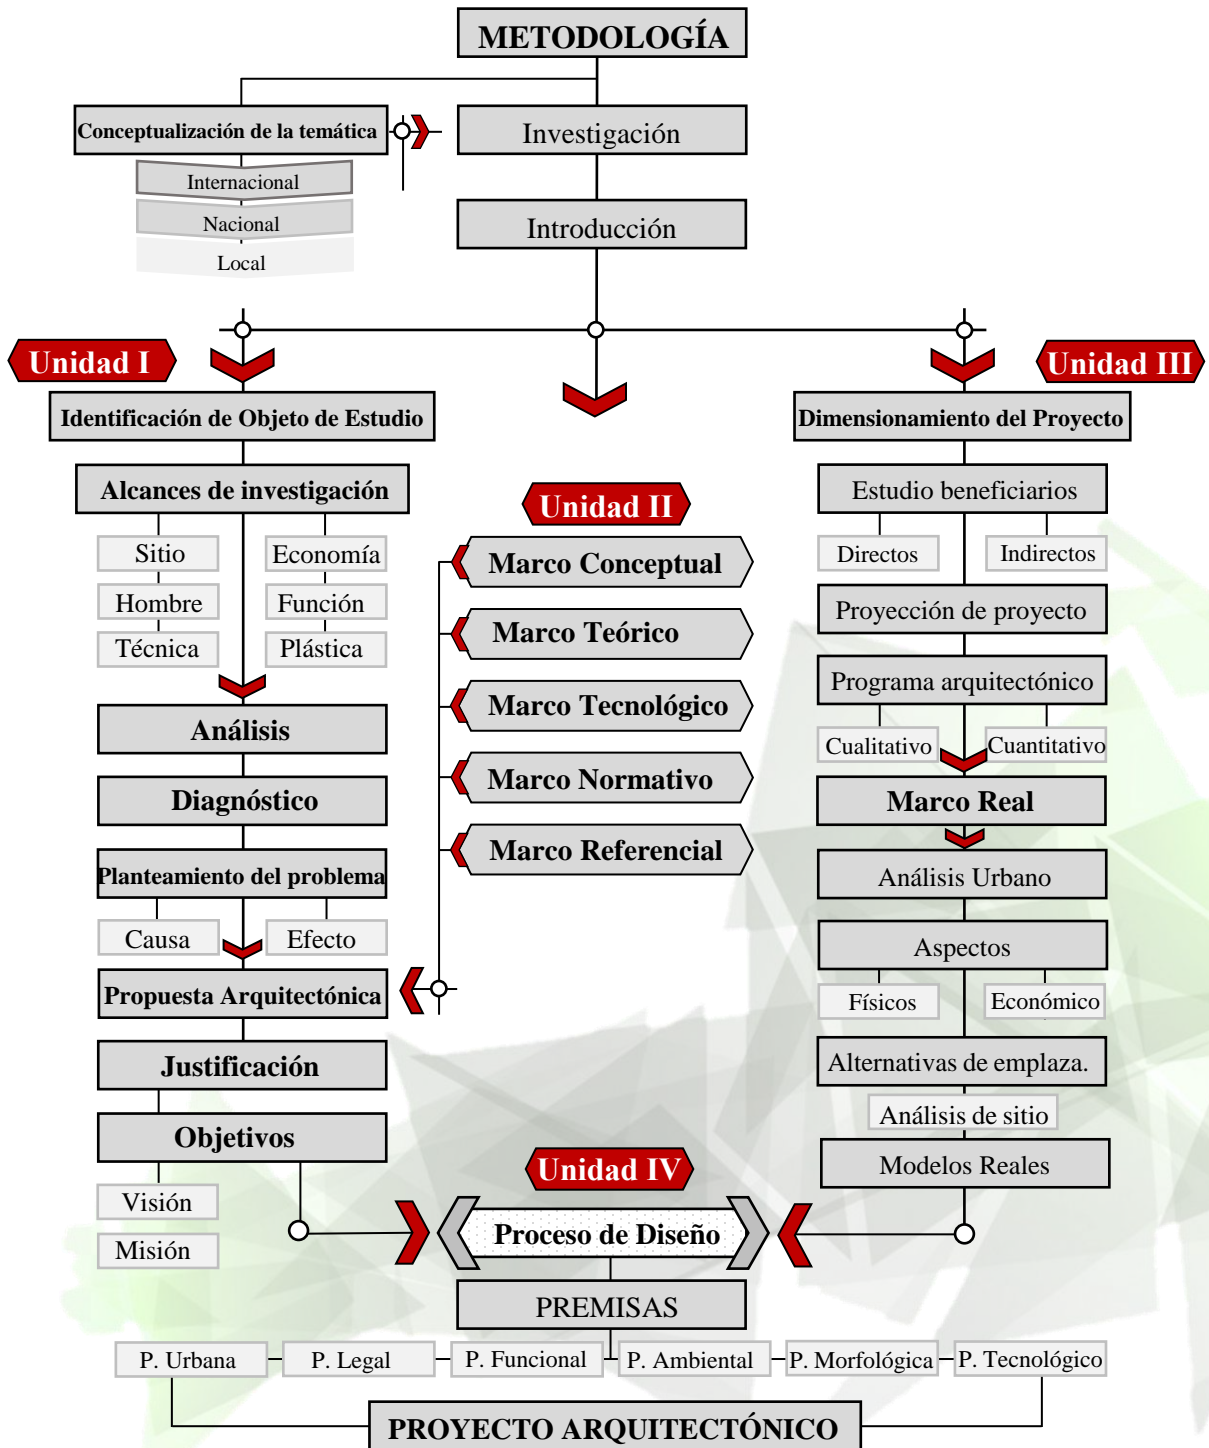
METODOLOGÍA

Conceptualización de la temática

Internacional

Nacional

Local

Investigación

Introducción

Unidad I

Identificación de Objeto de Estudio

Alcances de investigación

Sitio

Economía

Hombre

Función

Técnica

Plástica

Análisis

Diagnóstico

Planteamiento del problema

Causa

Efecto

Propuesta Arquitectónica

Justificación

Objetivos

Visión

Misión

Unidad II

Marco Conceptual

Marco Teórico

Marco Tecnológico

Marco Normativo

Marco Referencial

Unidad III

Dimensionamiento del Proyecto

Estudio beneficiarios

Directos

Indirectos

Proyección de proyecto

Programa arquitectónico

Cualitativo

Cuantitativo

Marco Real

Análisis Urbano

Aspectos

Físicos

Económico

Alternativas de emplaza.

Análisis de sitio

Modelos Reales

Unidad IV

Proceso de Diseño

PREMISAS

P. Urbana

P. Legal

P. Funcional

P. Ambiental

P. Morfológica

P. Tecnológico

PROYECTO ARQUITECTÓNICO